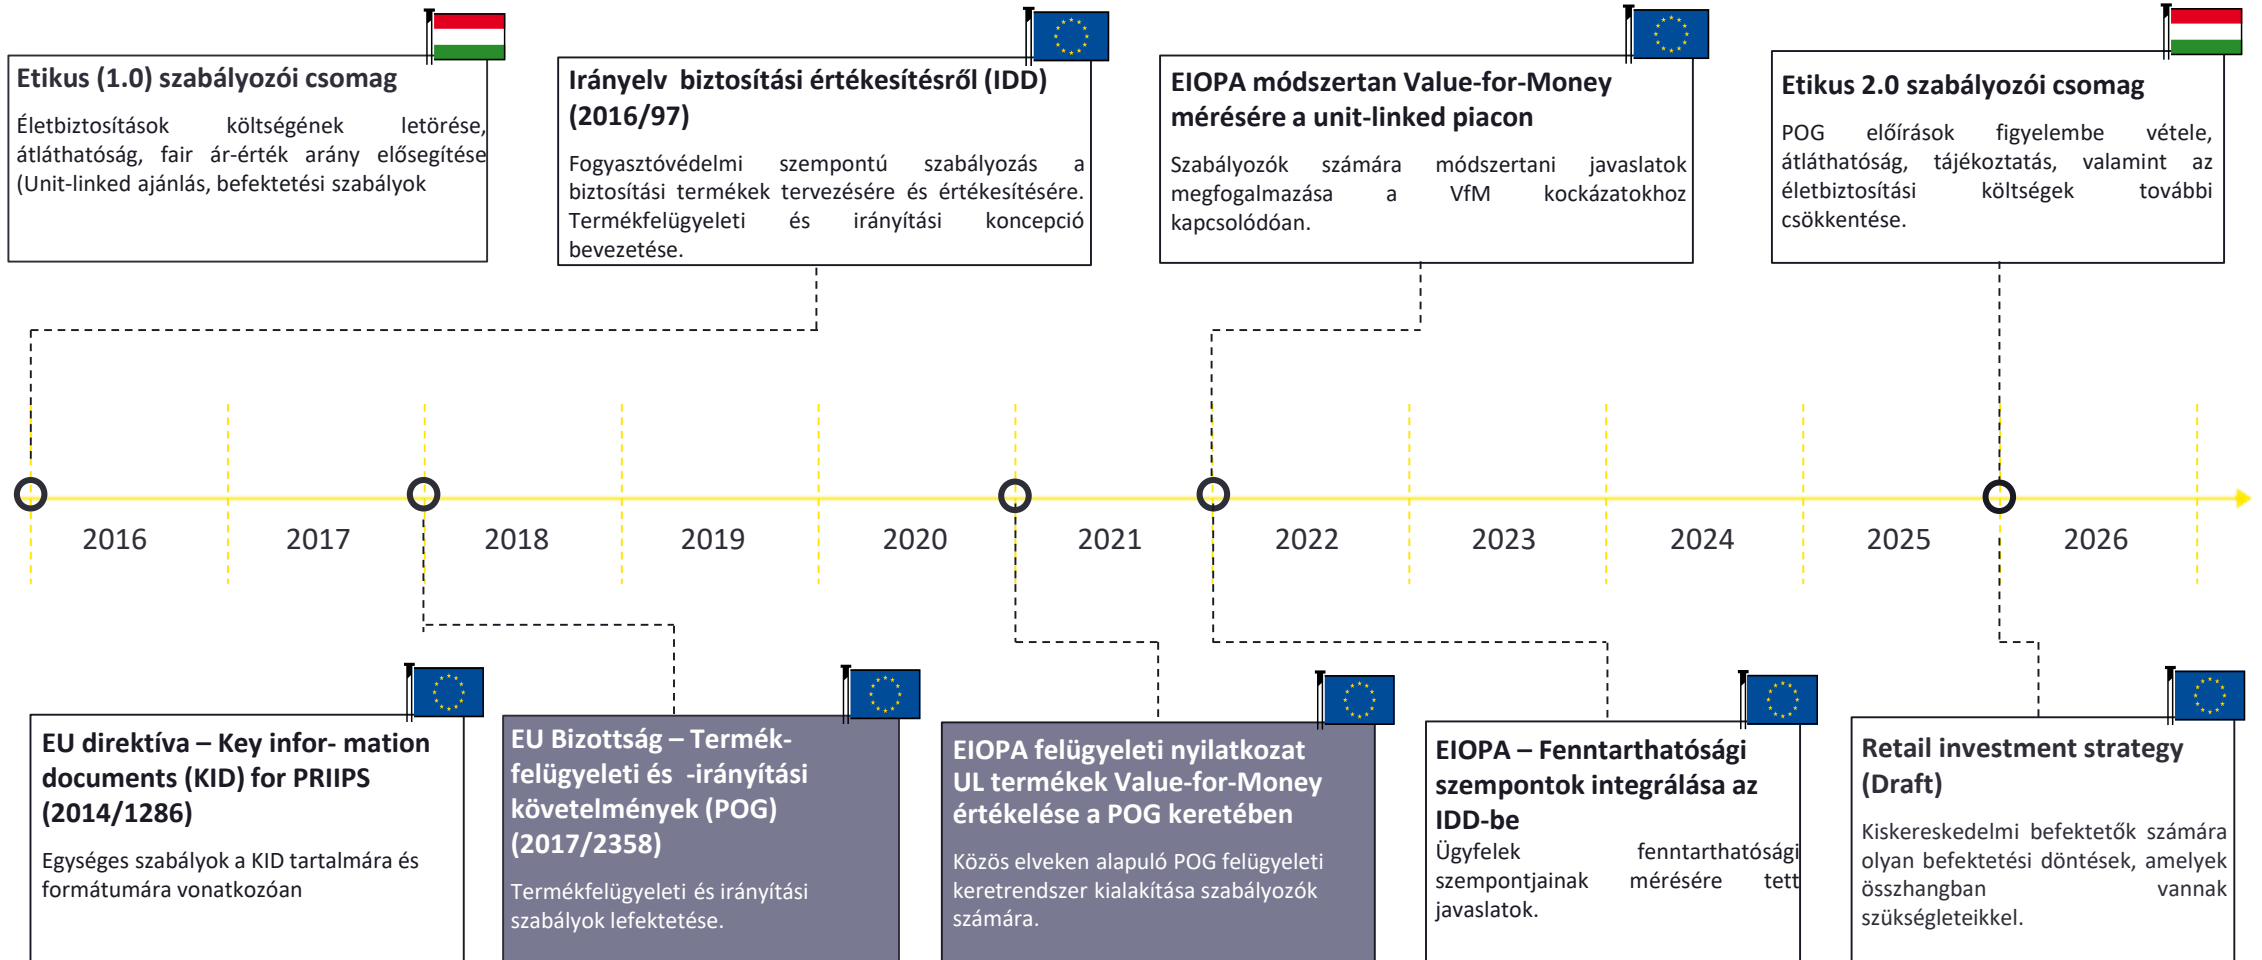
Etikus (1.0) szabályozói csomag

Életbiztosítások költségének letörése, átláthatóság, fair ár-érték arány elősegítése (Unit-linked ajánlás, befektetési szabályok

Irányelv biztosítási értékesítésről (IDD) (2016/97)

Fogyasztóvédelmi szempontú szabályozás a biztosítási termékek tervezésére és értékesítésére. Termékfelügyeleti és irányítási koncepció bevezetése.

EIOPA módszertan Value-for-Money mérésére a unit-linked piacon

Szabályozók számára módszertani javaslatok megfogalmazása a VfM kockázatokhoz kapcsolódóan.

Etikus 2.0 szabályozói csomag

POG előírások figyelembe vétele, átláthatóság, tájékoztatás, valamint az életbiztosítási költségek további csökkentése.

2016 2017 2018 2019 2020 2021 2022 2023 2024 2025 2026

EU direktíva – Key infor- mation documents (KID) for PRIIPS (2014/1286)

Egységes szabályok a KID tartalmára és formátumára vonatkozóan

EU Bizottság – Termékfelügyeleti és -irányítási követelmények (POG) (2017/2358)

Termékfelügyeleti és irányítási szabályok lefektetése.

EIOPA felügyeleti nyilatkozat UL termékek Value-for-Money értékelése a POG keretében

Közös elveken alapuló POG felügyeleti keretrendszer kialakítása szabályozók számára.

EIOPA – Fenntarthatósági szempontok integrálása az IDD-be

Ügyfelek fenntarthatósági szempontjainak mérésére tett javaslatok.

Retail investment strategy (Draft)

Kiskereskedelmi befektetők számára olyan befektetési döntések, amelyek összhangban vannak szükségleteikkel.